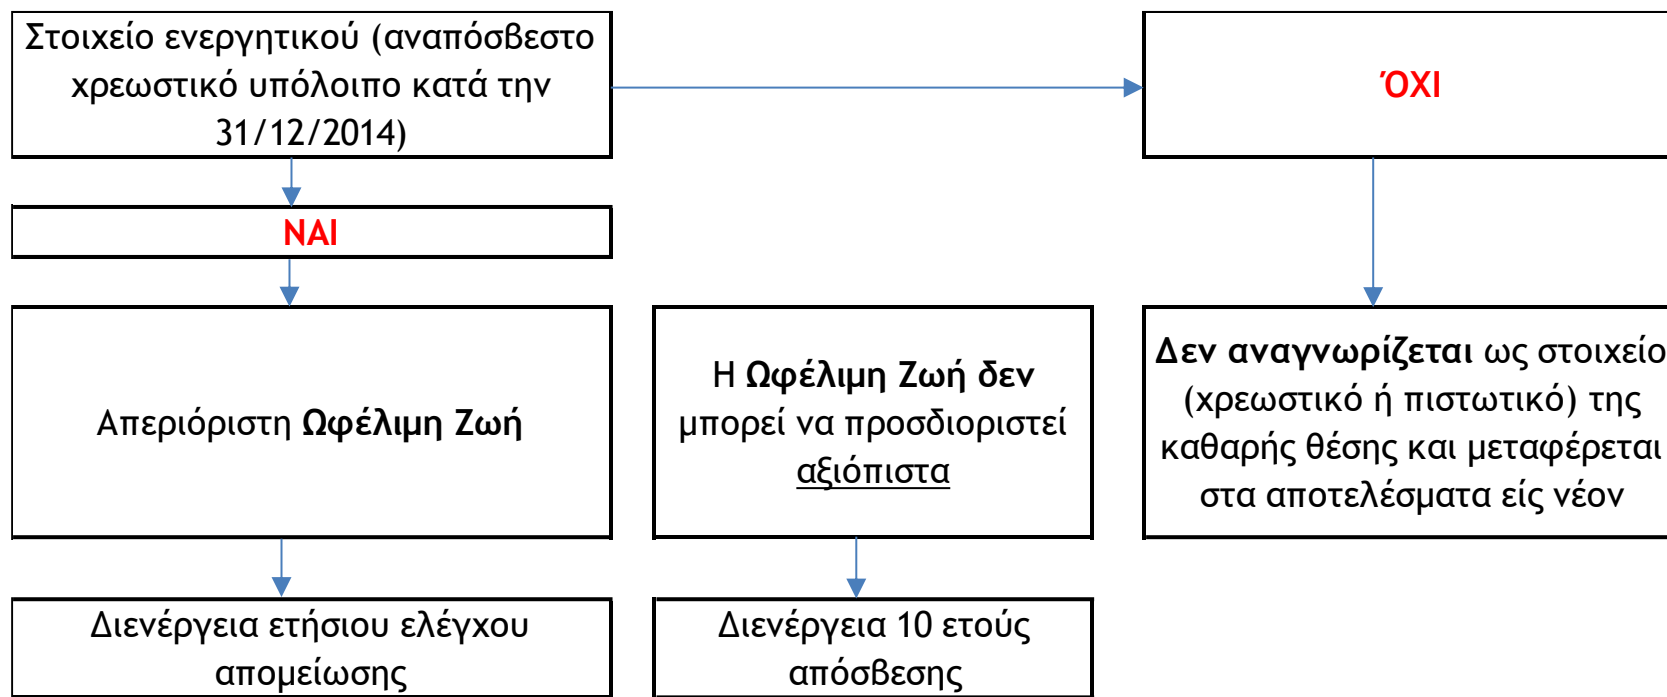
Στοιχείο ενεργητικού (αναπόσβεστο χρεωστικό υπόλοιπο κατά την 31/12/2014)

ΌΧΙ

ΝΑΙ

Απεριόριστη **Ωφέλιμη Ζωή**

Η **Ωφέλιμη Ζωή δεν** μπορεί να προσδιοριστεί αξιόπιστα

**Δεν αναγνωρίζεται** ως στοιχείο (χρεωστικό ή πιστωτικό) της καθαρής θέσης και μεταφέρεται στα αποτελέσματα είς νέον

Διενέργεια ετήσιου ελέγχου απομείωσης

Διενέργεια 10 ετούς απόσβεσης